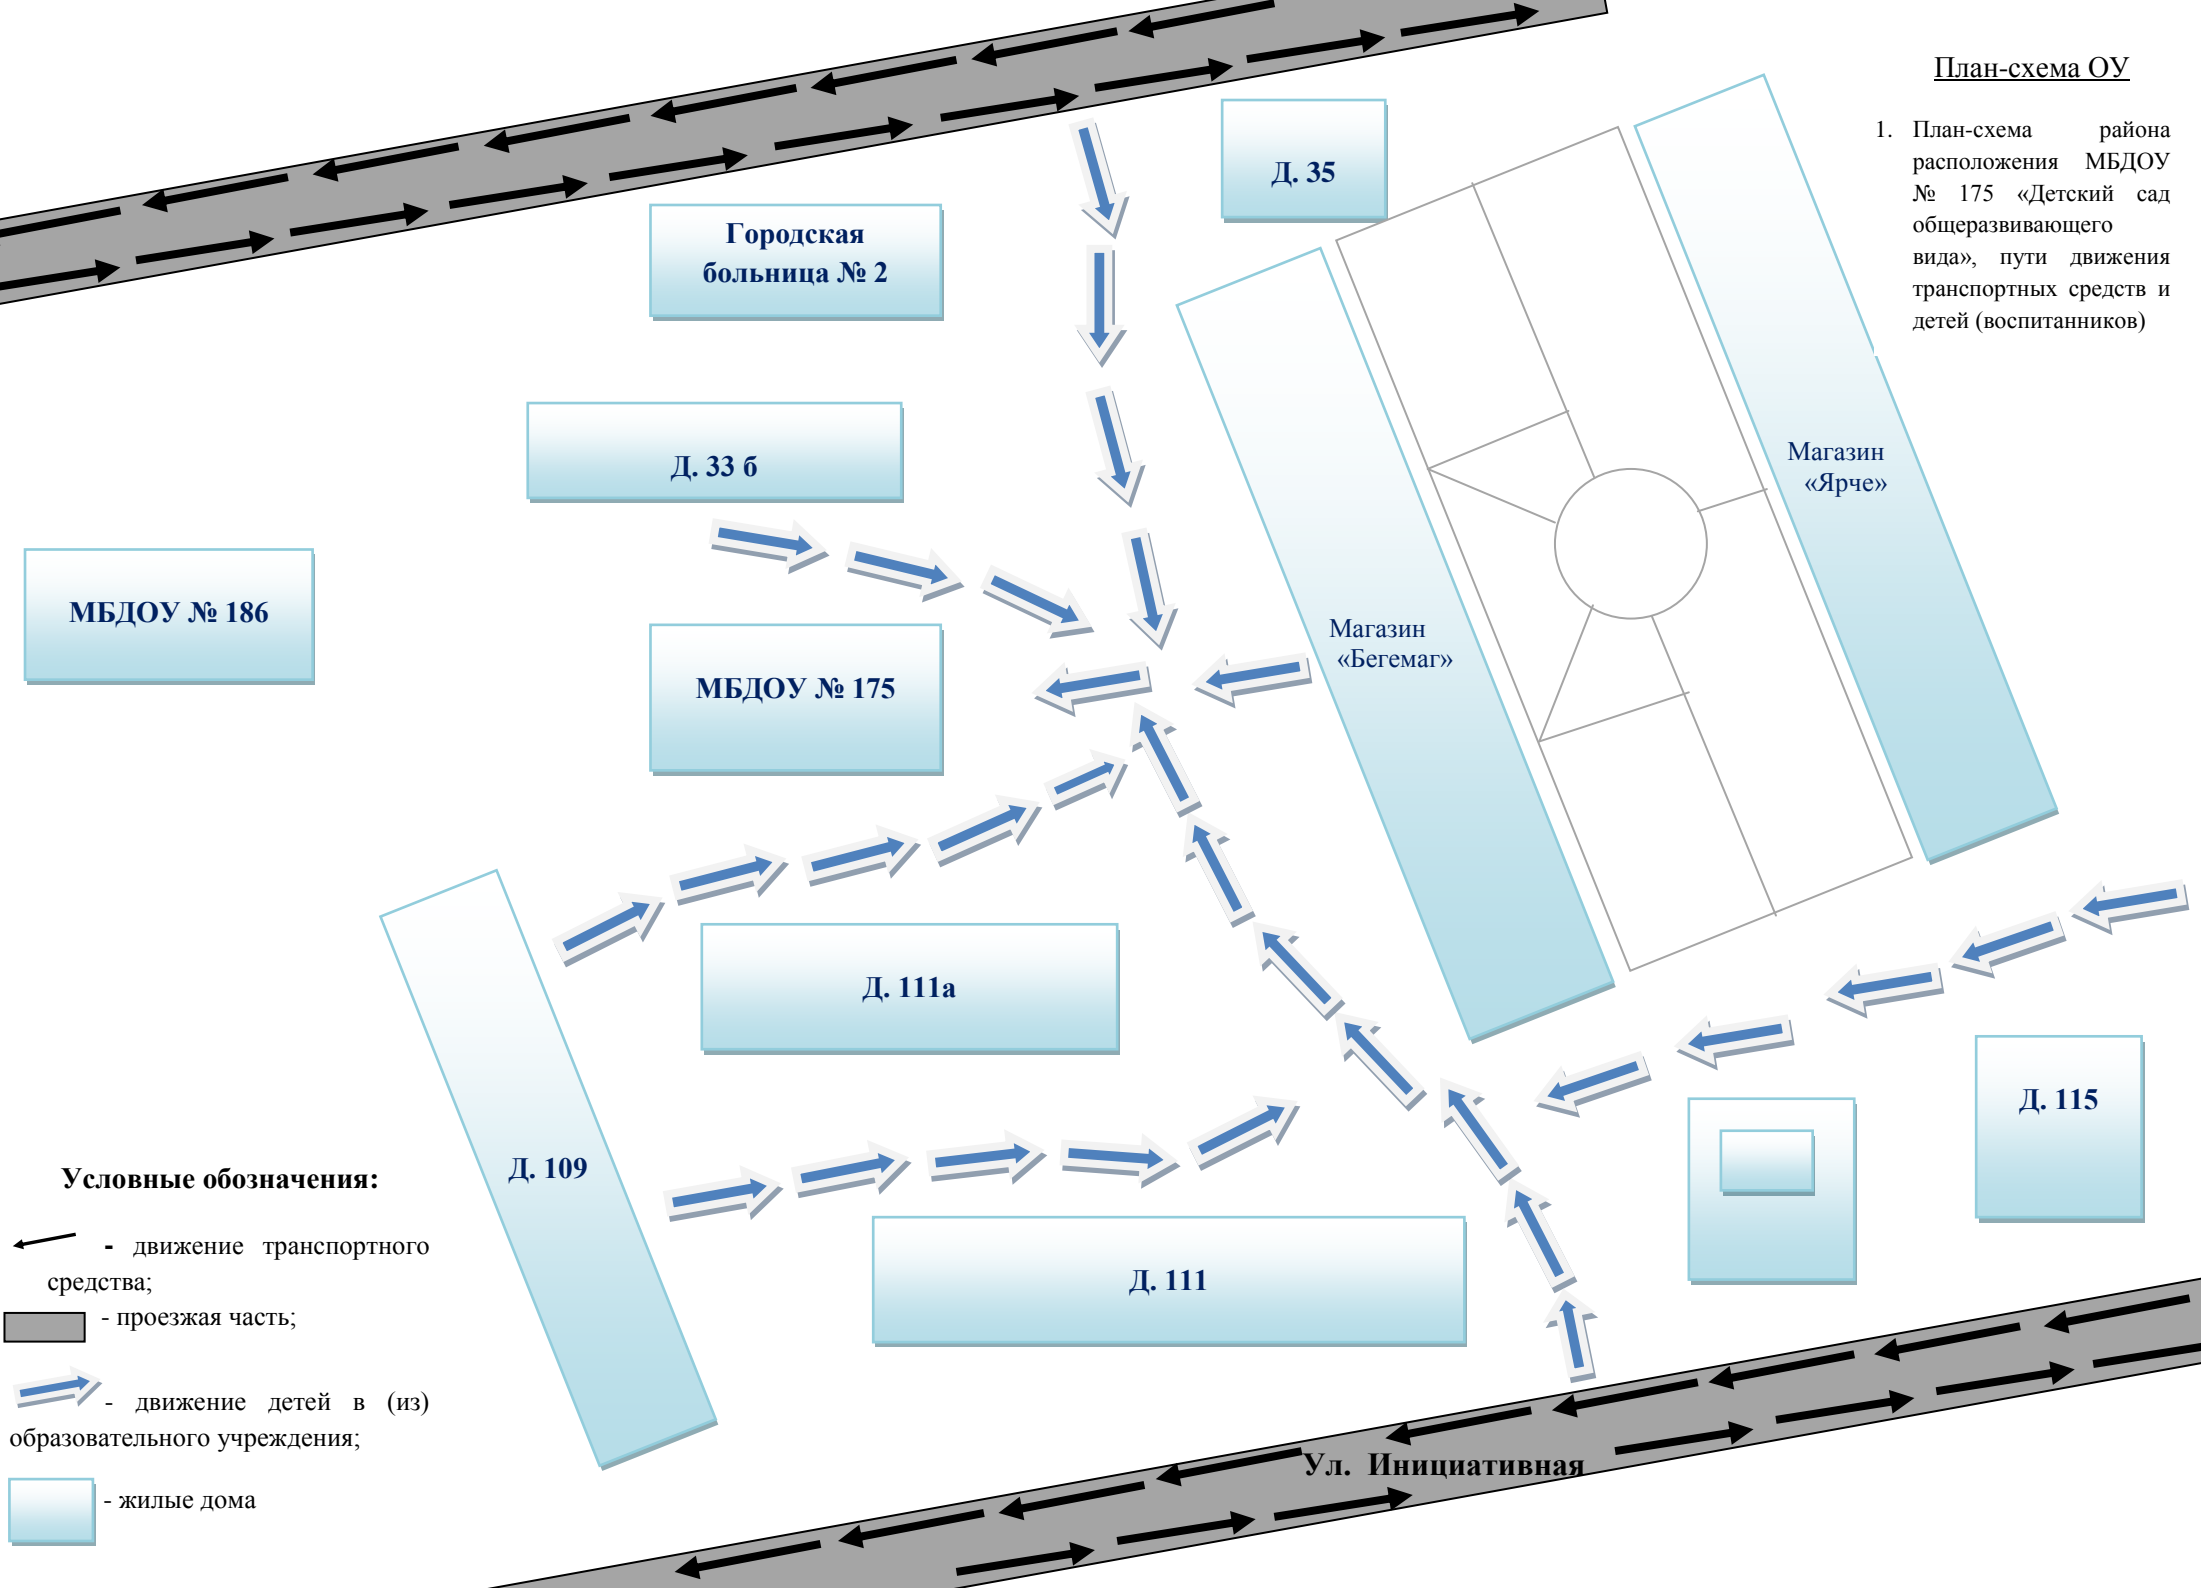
План-схема ОУ

1. План-схема района расположения МБДОУ № 175 «Детский сад общеразвивающего вида», пути движения транспортных средств и детей (воспитанников)

Д. 35

Городская больница № 2

Д. 33 б

МБДОУ № 186

МБДОУ № 175

Магазин «Ярче»

Магазин «Бегемаг»

Д. 111а

Д. 109

Д. 115

Д. 111

Ул. Инициативная

Условные обозначения:

- движение транспортного средства;

- проезжая часть;

- движение детей в (из) образовательного учреждения;

- жилые дома